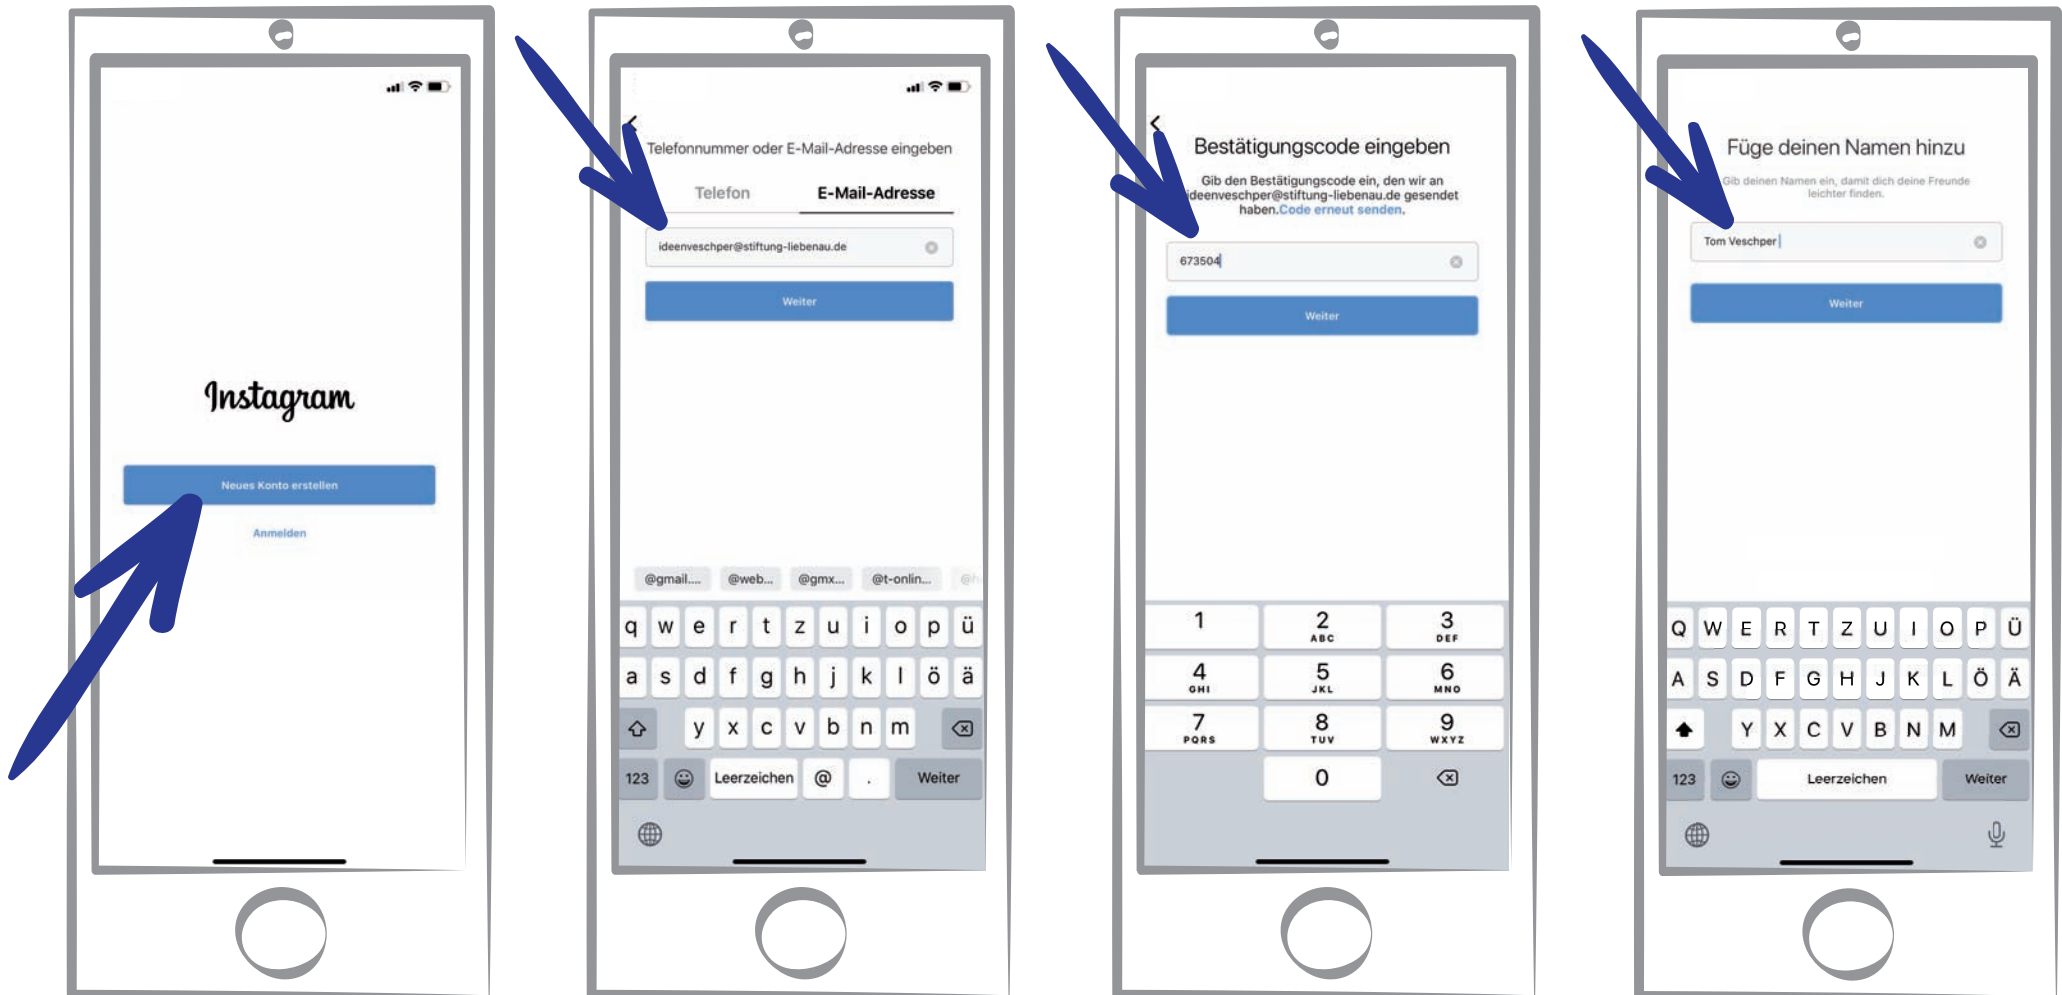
Instagram

Neues Konto erstellen

Anmelden

Telefonnummer oder E-Mail-Adresse eingeben

Telefon E-Mail-Adresse

ideenveschper@stiftung-liebenau.de

Weiter

@gmail.... @web... @gmx... @t-onlin... @h

q w e r t z u i o p ü
a s d f g h j k l ö ä
y x c v b n m
123 Leerzeichen @ . Weiter

Bestätigungscode eingeben

Gib den Bestätigungscode ein, den wir an ideenveschper@stiftung-liebenau.de gesendet haben. Code erneut senden.

673504

Weiter

1
2 ABC
3 DEF
4 GHI
5 JKL
6 MNO
7 PQRS
8 TUV
9 WXYZ
0

Füge deinen Namen hinzu

Gib deinen Namen ein, damit dich deine Freunde leichter finden.

Tom Veschper

Weiter

Q W E R T Z U I O P Ü
A S D F G H J K L Ö Ä
Y X C V B N M
123 Leerzeichen Weiter